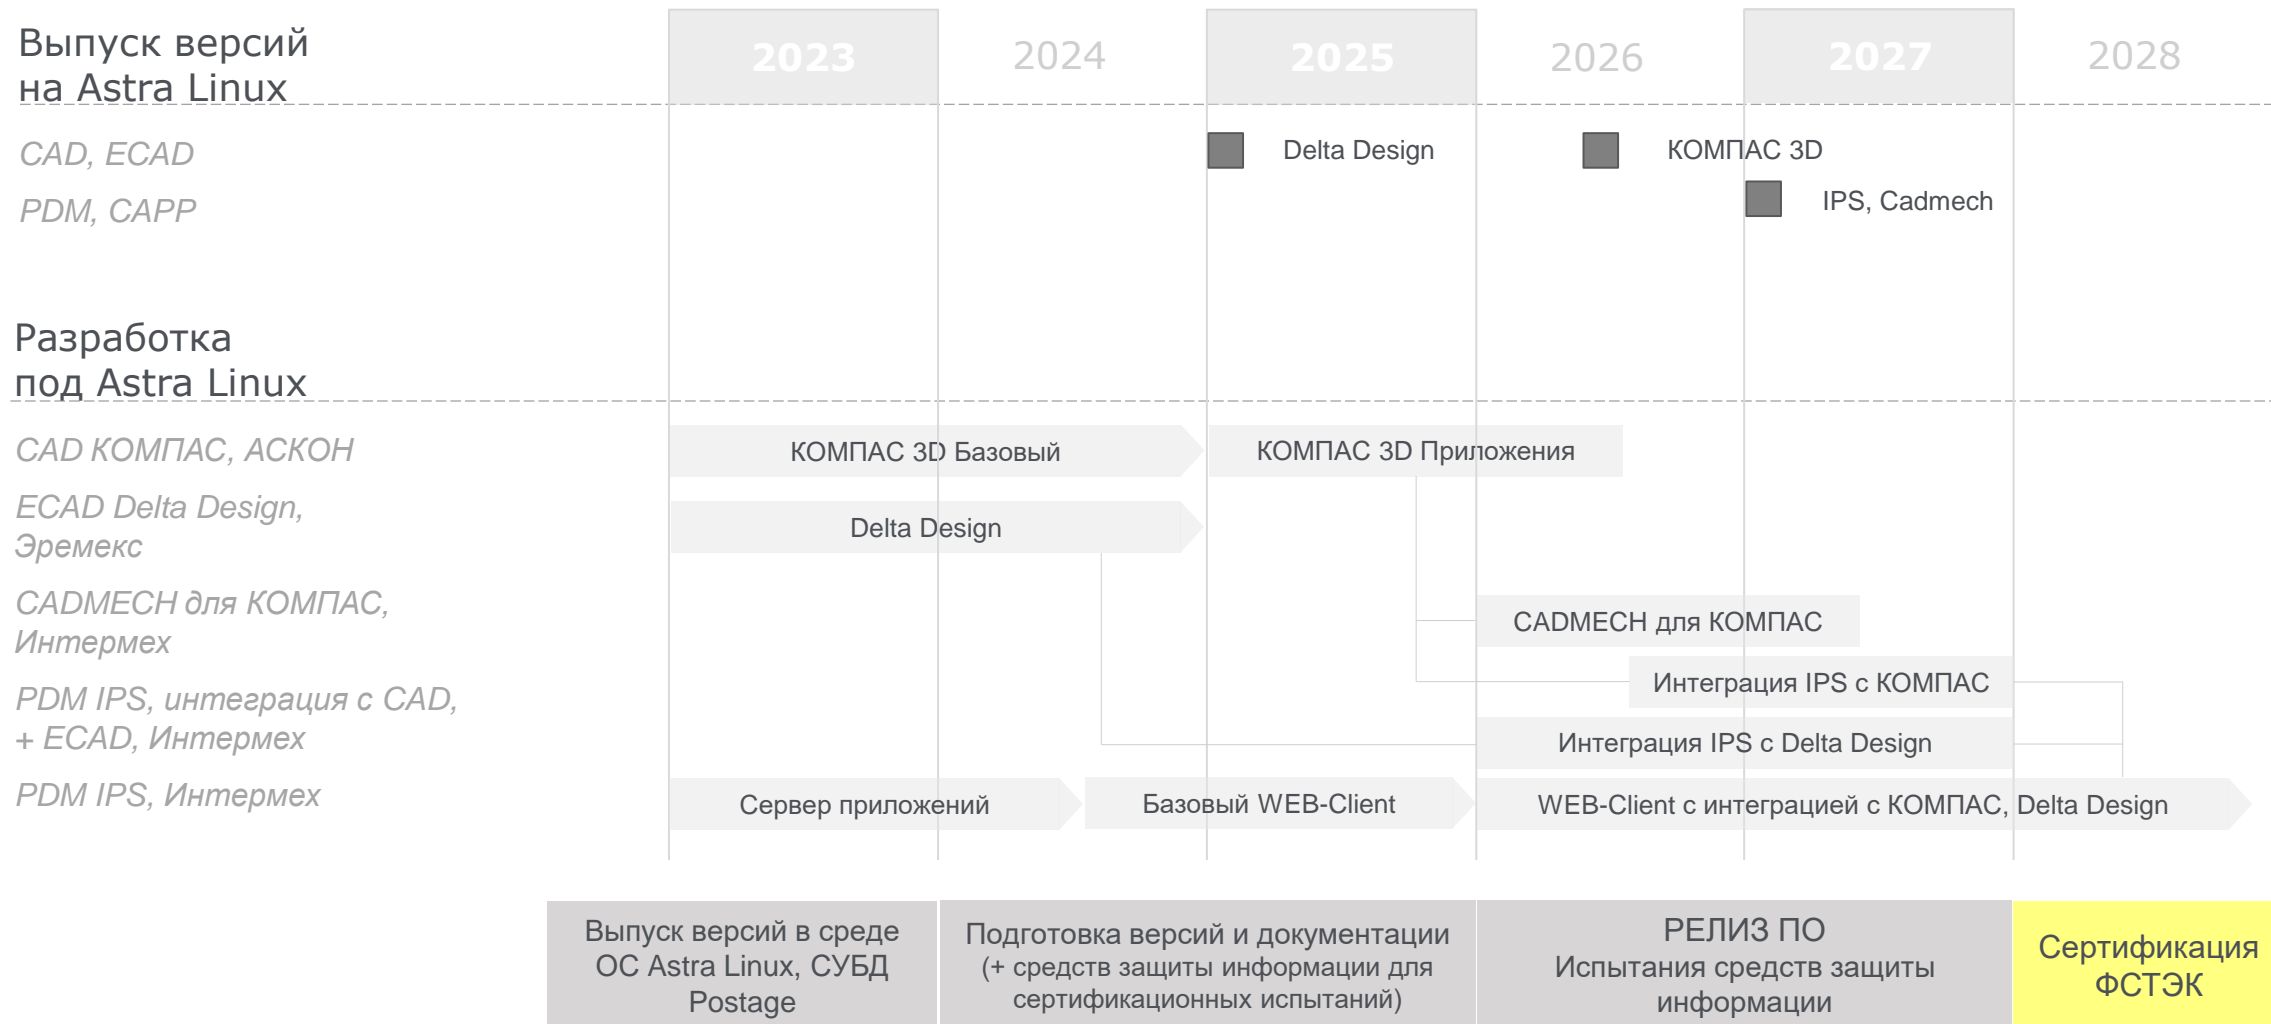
Выпуск версий на Astra Linux

2023 2024 2025 2026 2027 2028

CAD, ECAD
PDM, CAPP

Delta Design
КОМПАС 3D
IPS, Cadmech

Разработка под Astra Linux

CAD КОМПАС, АСКОН
ECAD Delta Design, Эремекс
CADMECH для КОМПАС, Интермех
PDM IPS, интеграция с CAD, + ECAD, Интермех
PDM IPS, Интермех

КОМПАС 3D Базовый
КОМПАС 3D Приложения
Delta Design
CADMECH для КОМПАС
Интеграция IPS с КОМПАС
Интеграция IPS с Delta Design
Сервер приложений
Базовый WEB-Client
WEB-Client с интеграцией с КОМПАС, Delta Design

Выпуск версий в среде ОС Astra Linux, СУБД Postage

Подготовка версий и документации (+ средств защиты информации для сертификационных испытаний)

РЕЛИЗ ПО
Испытания средств защиты информации

Сертификация ФСТЭК